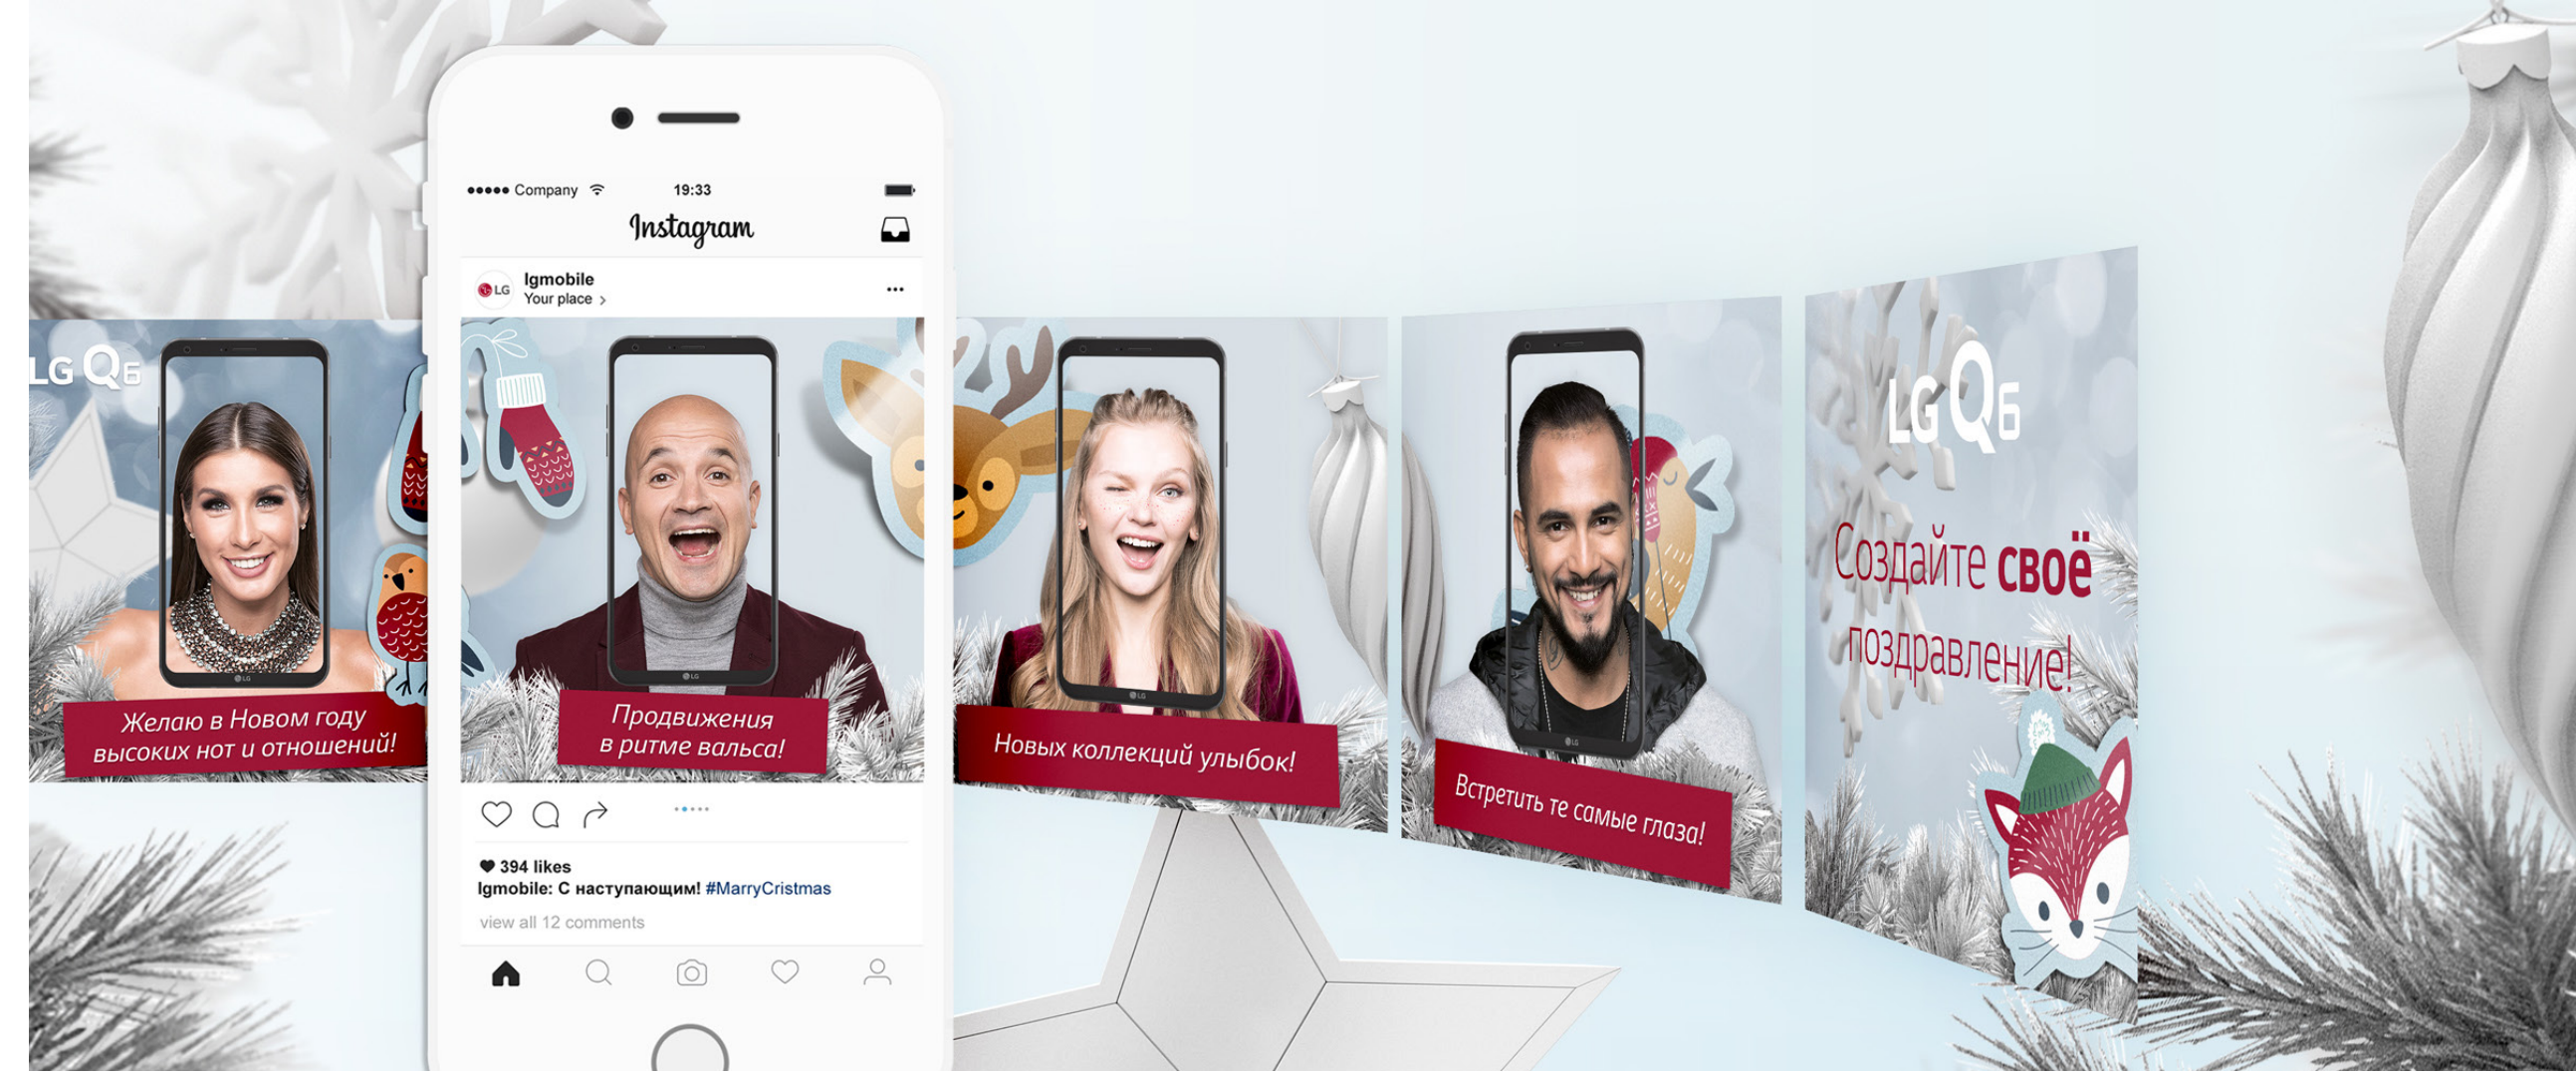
LG Q6

Желаю в Новом году высоких нот и отношений!

●●●●● Company 19:33

Instagram

lgmobile
Your place

Продвижения в ритме вальса!

394 likes
lgmobile: С наступающим! #MarryCristmas
view all 12 comments

Новых коллекций улыбок!

Встретить те самые глаза!

LG Q6

Создайте своё поздравление!